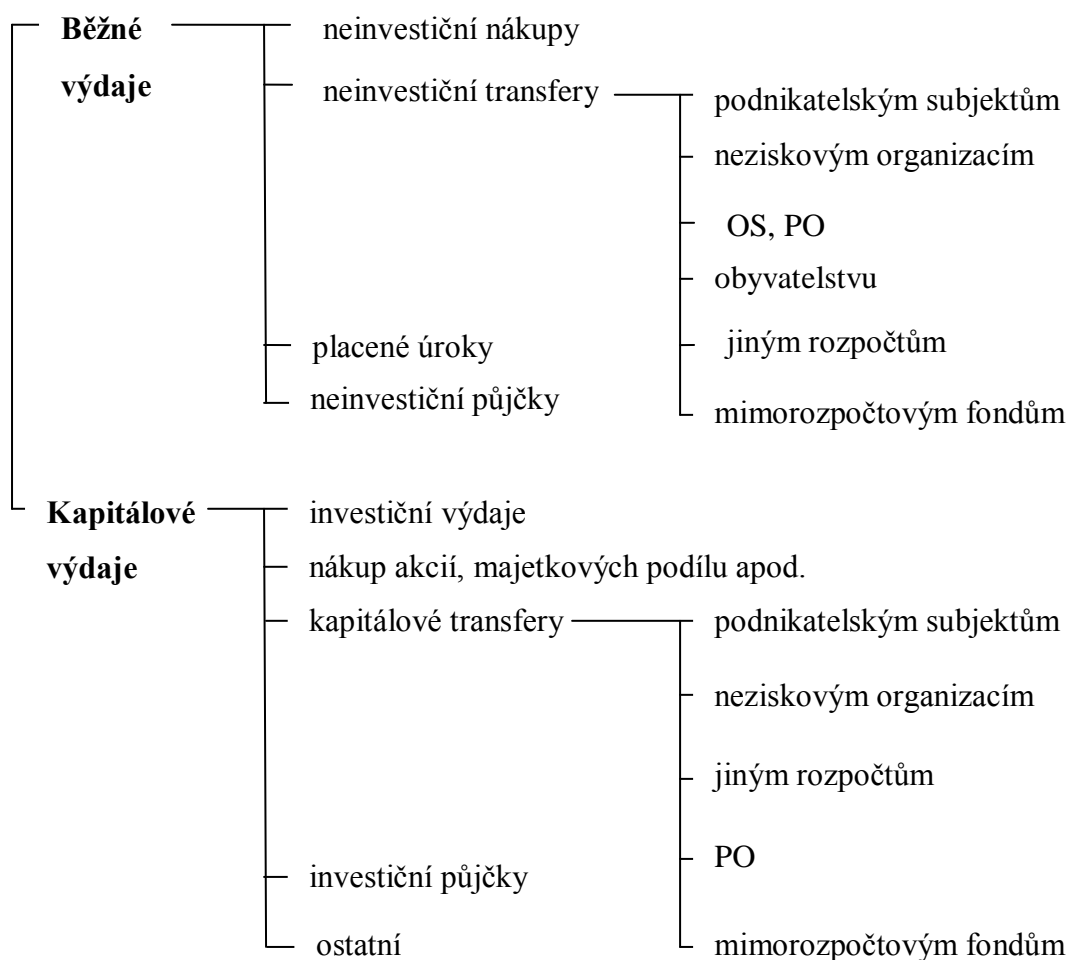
Běžné výdaje

neinvestiční nákupy

neinvestiční transfery

podnikatelským subjektům

neziskovým organizacím

OS, PO

obyvatelstvu

jiným rozpočtům

mimorozpočtovým fondům

placené úroky

neinvestiční půjčky

Kapitálové výdaje

investiční výdaje

nákup akcií, majetkových podílu apod.

kapitálové transfery

podnikatelským subjektům

neziskovým organizacím

jiným rozpočtům

PO

mimorozpočtovým fondům

investiční půjčky

ostatní